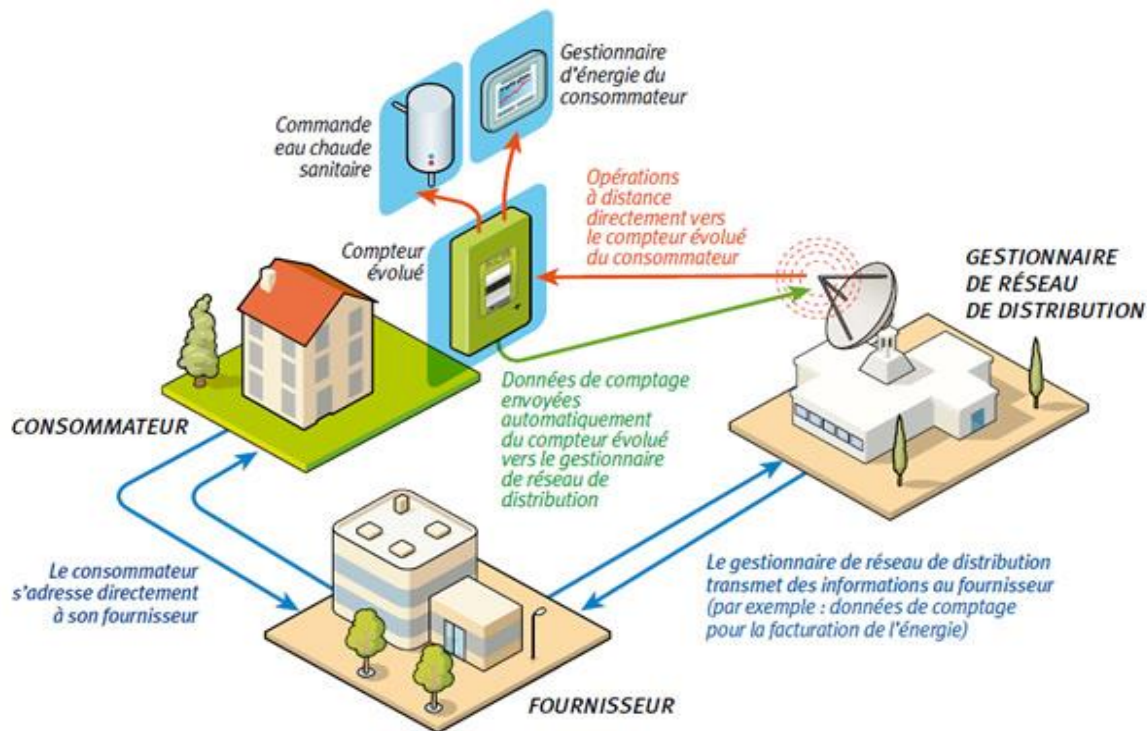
Gestionnaire d'énergie du consommateur

Commande eau chaude sanitaire

Opérations à distance directement vers le compteur évolué du consommateur

Compteur évolué

GESTIONNAIRE DE RÉSEAU DE DISTRIBUTION

Données de comptage envoyées automatiquement du compteur évolué vers le gestionnaire de réseau de distribution

CONSOMMATEUR

Le consommateur s'adresse directement à son fournisseur

Le gestionnaire de réseau de distribution transmet des informations au fournisseur (par exemple : données de comptage pour la facturation de l'énergie)

FOURNISSEUR